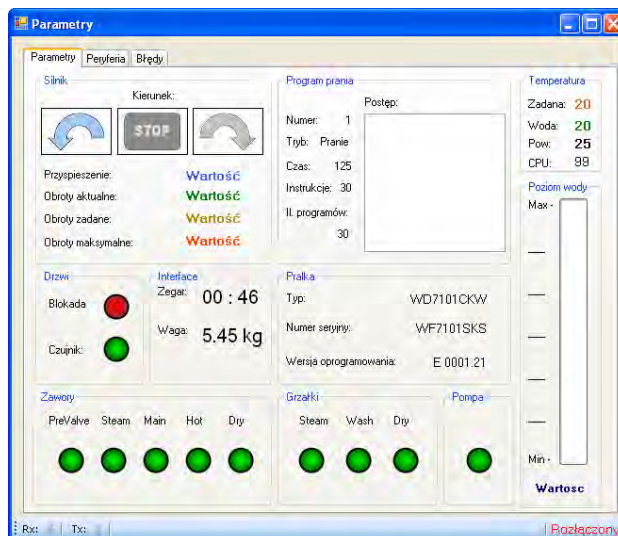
Parametry

Parametry | Peryferia | Błędy

Silnik
Kierunek:
STOP
Przyspieszenie: Wartość
Obroty aktualne: Wartość
Obroty zadane: Wartość
Obroty maksymalne: Wartość

Program prania
Numer: 1
Tryb: Pranie
Czas: 125
Instrukcje: 30
Il. programów: 30
Postęp:

Temperatura
Zadana: 20
Woda: 20
Pow: 25
CPU: 99

Poziom wody
Max -
Min -
Wartosc

Drzwi
Blokada
Czujnik:

Interface
Zegar: 00 : 46
Waga: 5.45 kg

Pralka
Typ: WD7101CKW
Numer seryjny: WF7101SKS
Wersja oprogramowania: E 0001.21

Zawory
PreValve Steam Main Hot Dry

Grzałki
Steam Wash Dry

Pompa

Rx: Tx: Rozłączony